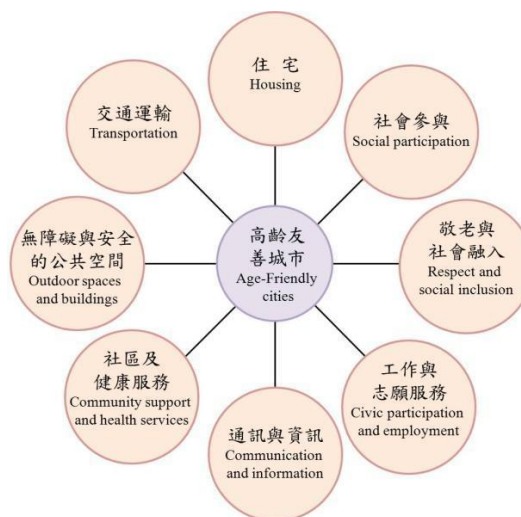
高齡友善城市
Age-Friendly cities

住宅
Housing

社會參與
Social participation

敬老與社會融入
Respect and social inclusion

工作與志願服務
Civic participation and employment

通訊與資訊
Communication and information

社區及健康服務
Community support and health services

無障礙與安全的公共空間
Outdoor spaces and buildings

交通運輸
Transportation